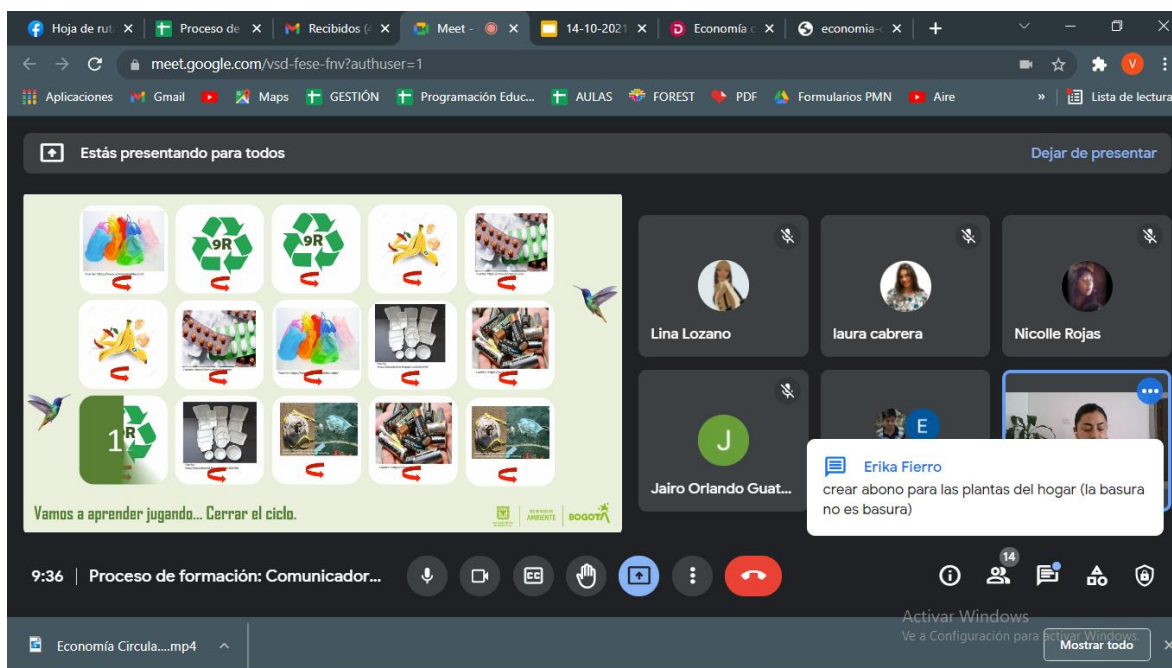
Hoja de ruta | Proceso de | Recibidos | Meet - | 14-10-2021 | Economía | economia-

meet.google.com/vsd-fese-fnv?authuser=1

Aplicaciones Gmail Maps GESTIÓN Programación Educ... AULAS FOREST PDF Formularios PMN Aire » Lista de lectura

Estás presentando para todos

Dejar de presentar

9R

9R

1R

Vamos a aprender jugando... Cerrar el ciclo.

AMBIENTE BOGOTÁ

Lina Lozano

laura cabrera

Nicolle Rojas

J

Jairo Orlando Guat...

E

Erika Fierro

crear abono para las plantas del hogar (la basura no es basura)

9:36 | Proceso de formación: Comunicador...

14

Activar Windows
Ve a Configuración para activar Windows.

Economía Circula....mp4

Mostrar todo